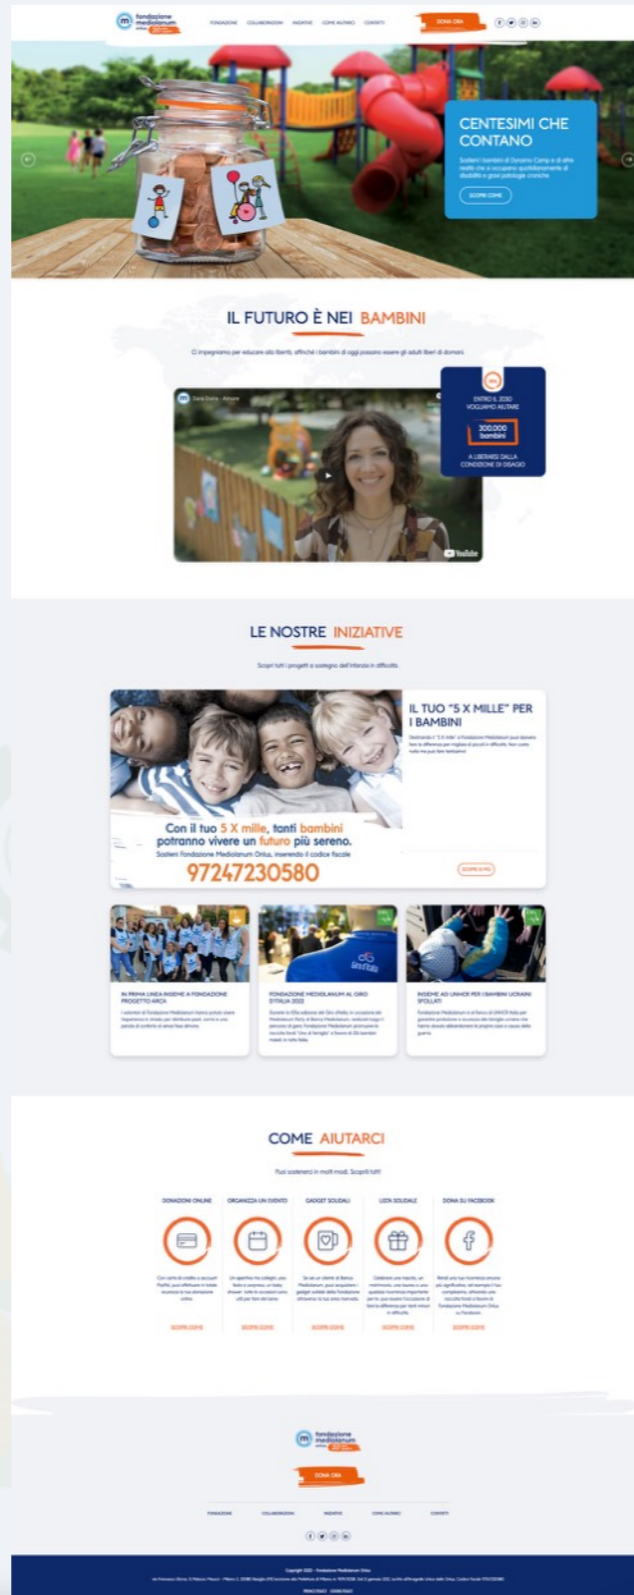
fondazione mediolanum onlus

FONDAZIONE COLLABORAZIONI INIZIATIVE COME AIUTARCI CONTATTI

DONA ORA

CENTESIMI CHE CONTANO

Sostieni i bambini di Dynamo Camp e di altre realtà che si occupano quotidianamente di disabilità e gravi patologie croniche

SCOPRI COME

IL FUTURO È NEI BAMBINI

Ci impegniamo per educare alla libertà, affinché i bambini di oggi possano essere gli adulti liberi di domani.

Sara Dolo - Azzurro

ENTRO IL 2030 VOGLIAMO AIUTARE

300.000 bambini

A LIBERARSI DALLA CONDIZIONE DI DISAGIO

YouTube

LE NOSTRE INIZIATIVE

Scopri tutti i progetti a sostegno dell'infanzia in difficoltà.

IL TUO "5 X MILLE" PER I BAMBINI

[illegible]

Con il tuo 5 X mille, tanti bambini potranno vivere un futuro più sereno.

Sostieni Fondazione Mediolanum Onlus, inserendo il codice fiscale

97247230580

SCOPRI DI PIÙ

IN PRIMA LINEA INSIEME A FONDAZIONE PROGETTO ARCA

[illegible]

FONDAZIONE MEDIOLANUM AL GIRO D'ITALIA 2022

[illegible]

INSIEME AD UNHCR PER I BAMBINI UCRAINI SFOLLATI

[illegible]

COME AIUTARCI

Puoi sostenerci in molti modi. Scoprili tutti!

DONAZIONI ONLINE

ORGANIZZA UN EVENTO

GADGET SOLIDALI

LISTA SOLIDALE

DONA SU FACEBOOK

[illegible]

SCOPRI COME

SCOPRI COME

SCOPRI COME

SCOPRI COME

SCOPRI COME

fondazione mediolanum onlus

DONA ORA

FONDAZIONE COLLABORAZIONI INIZIATIVE COME AIUTARCI CONTATTI

Copyright 2022 - Fondazione Mediolanum Onlus

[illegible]

PRIVACY POLICY COOKIE POLICY